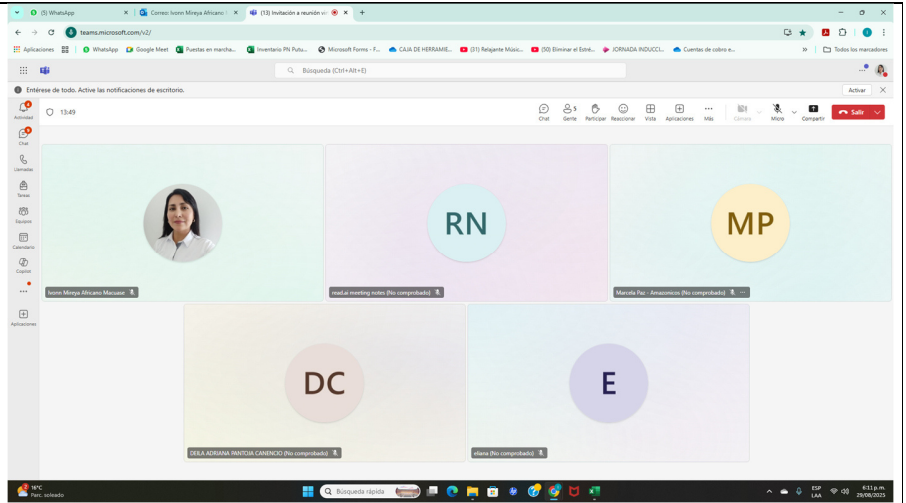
(5) WhatsApp
Correo: Ivonn Mireya Africano
(13) Invitación a reunión vi
teams.microsoft.com/v2/
Aplicaciones | WhatsApp | Google Meet | Puestas en marcha... | Inventario PN Putu... | Microsoft Forms - F... | CAJA DE HERRAMIE... | (31) Relajante Músic... | (50) Eliminar el Estré... | JORNADA INDUCCI... | Cuentas de cobro e... | Todos los marcadores
Búsqueda (Ctrl+Alt+E)
Entérese de todo. Active las notificaciones de escritorio.
Activar
Actividad
Chat
Llamadas
Tareas
Equipos
Calendario
Copilot
...
Aplicaciones
13:49
Chat
Gente 5
Participar
Reaccionar
Vista
Aplicaciones
Más
Cámara
Micro
Compartir
Salir
Ivonn Mireya Africano Macuase
RN
read.ai meeting notes (No comprobado)
MP
Marcela Paz - Amazonicos (No comprobado)
DC
DEILA ADRIANA PANTOJA CANENCIO (No comprobado)
E
eliana (No comprobado)
16°C
Parc. soleado
Búsqueda rápida
ESP
LAA
6:11 p. m.
29/08/2025